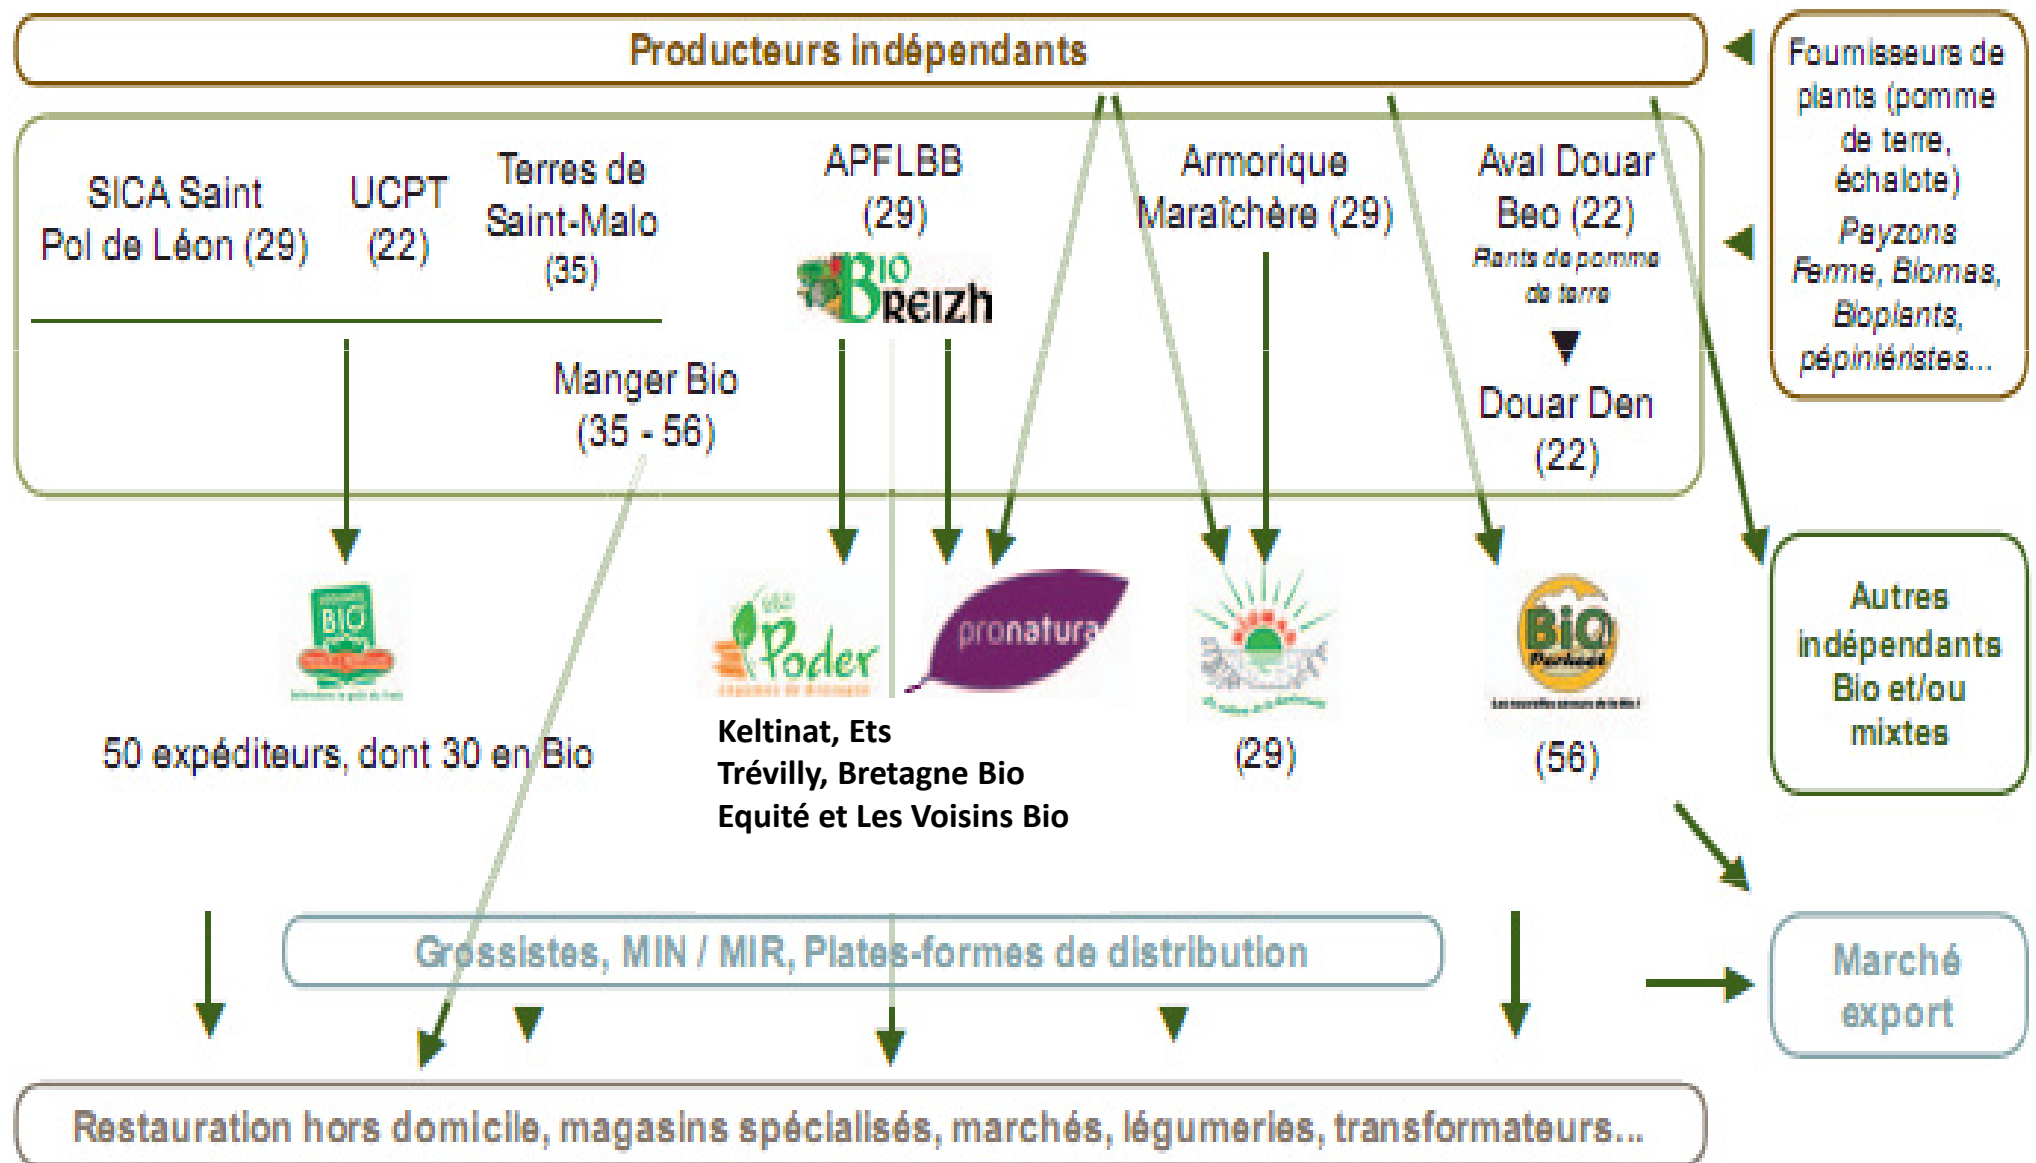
Producteurs indépendants

Fournisseurs de plants (pomme de terre, échalote)
Payzons Ferme, Biomas, Bioplants, pépiniéristes...

SICA Saint Pol de Léon (29)

UCPT (22)

Terres de Saint-Malo (35)

APFLBB (29)

BIO BREIZH

Armorique Maraîchère (29)

Aval Douar Beo (22)
Plants de pomme de terre

Douar Den (22)

Manger Bio (35 - 56)

BIO

50 expéditeurs, dont 30 en Bio

Poder

pronatura

Keltinat, Ets Trévilly, Bretagne Bio Equité et Les Voisins Bio

(29)

BIO

(56)

Autres indépendants Bio et/ou mixtes

Grossistes, MIN / MIR, Plates-formes de distribution

Marché export

Restauration hors domicile, magasins spécialisés, marchés, légumeries, transformateurs...